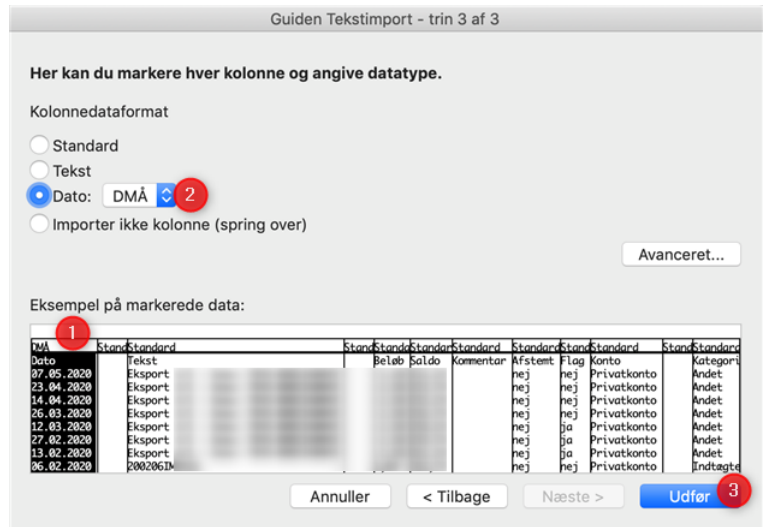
Guiden Tekstimport - trin 3 af 3

Her kan du markere hver kolonne og angive datatype.

Kolonnedataformat

Standard

Tekst

Dato: DMÅ

2

Importer ikke kolonne (spring over)

Avanceret...

Eksempel på markerede data:

1

| DMÅ | Stand | Standard | Stand | Standa | Standar | Standard | Standard | Stand | Standard | Stand | Standard |
|---|---|---|---|---|---|---|---|---|---|---|---|
| Dato | | Tekst | | Beløb | Saldo | Kommentar | Afstemt | Flag | Konto | | Kategori |
| 07.05.2020 | | Eksport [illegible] | | | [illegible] | | nej | nej | Privatkonto | | Andet |
| 23.04.2020 | | Eksport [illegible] | | | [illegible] | | nej | nej | Privatkonto | | Andet |
| 14.04.2020 | | Eksport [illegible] | | | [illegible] | | nej | nej | Privatkonto | | Andet |
| 26.03.2020 | | Eksport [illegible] | | | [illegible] | | nej | nej | Privatkonto | | Andet |
| 12.03.2020 | | Eksport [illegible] | | | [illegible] | | nej | ja | Privatkonto | | Andet |
| 27.02.2020 | | Eksport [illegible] | | | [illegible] | | nej | ja | Privatkonto | | Andet |
| 13.02.2020 | | Eksport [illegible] | | | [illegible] | | nej | ja | Privatkonto | | Andet |
| 06.02.2020 | | 200206IM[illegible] | | | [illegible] | | nej | nej | Privatkonto | | Indtægte |

Annuller

< Tilbage

Næste >

Udfør

3